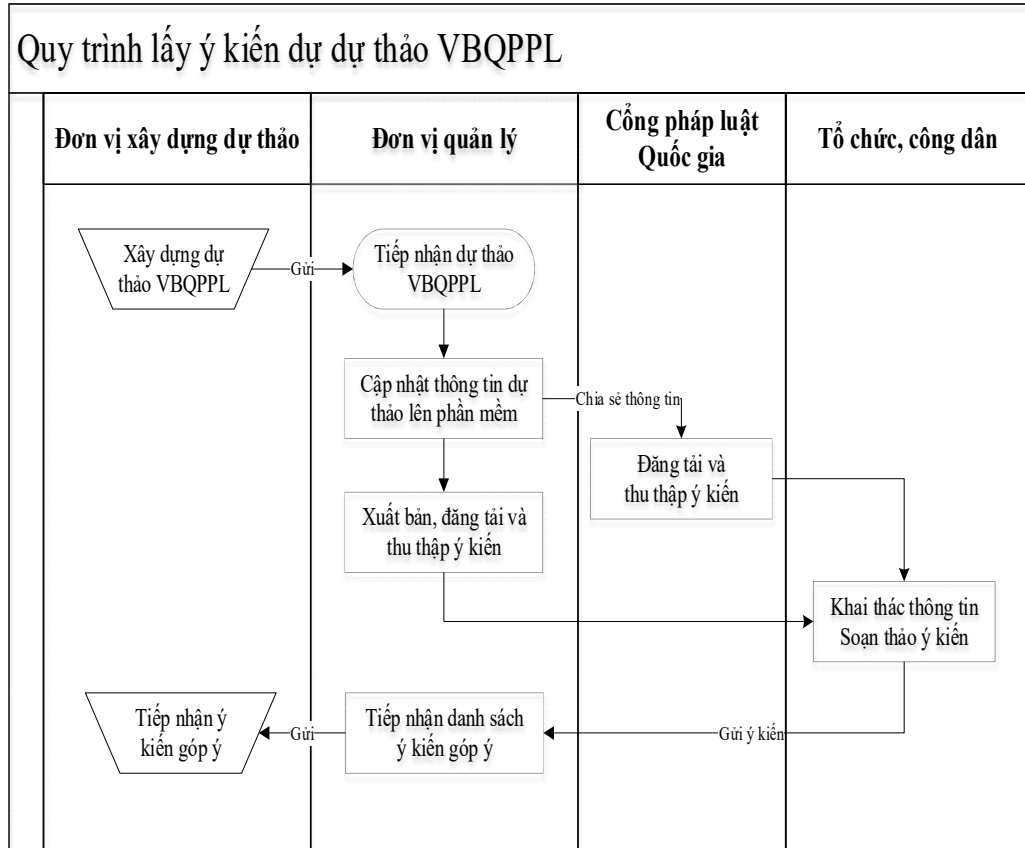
Quy trình lấy ý kiến dự dự thảo VBQPPL

| Đơn vị xây dựng dự thảo | Đơn vị quản lý | Cổng pháp luật Quốc gia | Tổ chức, công dân |
|---|---|---|---|

Xây dựng dự thảo VBQPPL

Gửi

Tiếp nhận dự thảo VBQPPL

Cập nhật thông tin dự thảo lên phần mềm

Chia sẻ thông tin

Đăng tải và thu thập ý kiến

Xuất bản, đăng tải và thu thập ý kiến

Khai thác thông tin Soạn thảo ý kiến

Tiếp nhận ý kiến góp ý

Gửi

Tiếp nhận danh sách ý kiến góp ý

Gửi ý kiến